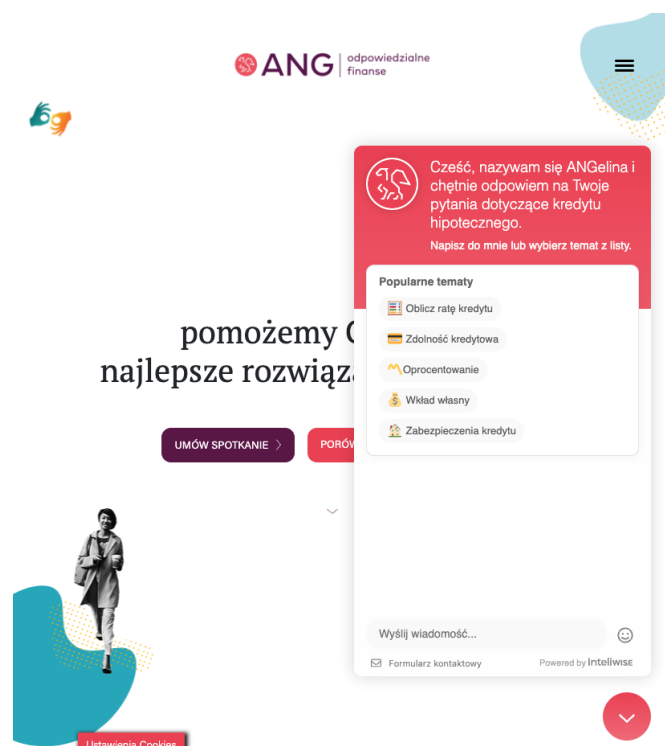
ANG odpowiedzialne finanse

pomożemy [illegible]
najlepsze rozwiąz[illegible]

UMÓW SPOTKANIE

PORÓW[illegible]

Cześć, nazywam się ANGelina i chętnie odpowiem na Twoje pytania dotyczące kredytu hipotecznego.

Napisz do mnie lub wybierz temat z listy.

Popularne tematy

Oblicz ratę kredytu

Zdolność kredytowa

Oprocentowanie

Wkład własny

Zabezpieczenia kredytu

Wyślij wiadomość...

Formularz kontaktowy

Powered by Inteliwise

Ustawienia Cookies